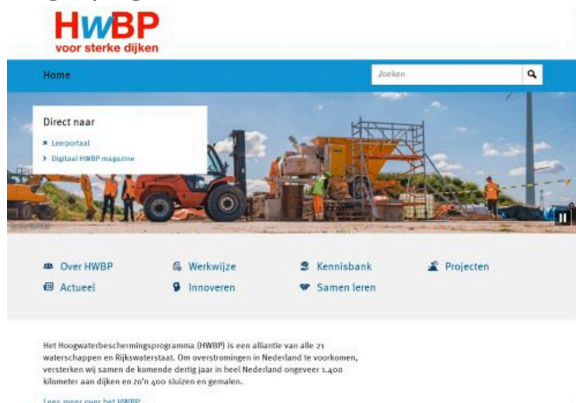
HWBP
voor sterke dijken

Home

Zoeken

Direct naar
Leerportaal
Digitaal HWBP magazine

Over HWBP
Werkwijze
Kennisbank
Projecten
Actueel
Innoveren
Samen leren

Het Hoogwaterbeschermingsprogramma (HWBP) is een alliantie van alle 21 waterschappen en Rijkswaterstaat. Om overstromingen in Nederland te voorkomen, versterken wij samen de komende dertig jaar in heel Nederland ongeveer 1.400 kilometer aan dijken en zo'n 400 sluizen en gemalen.

Lees meer over het HWBP